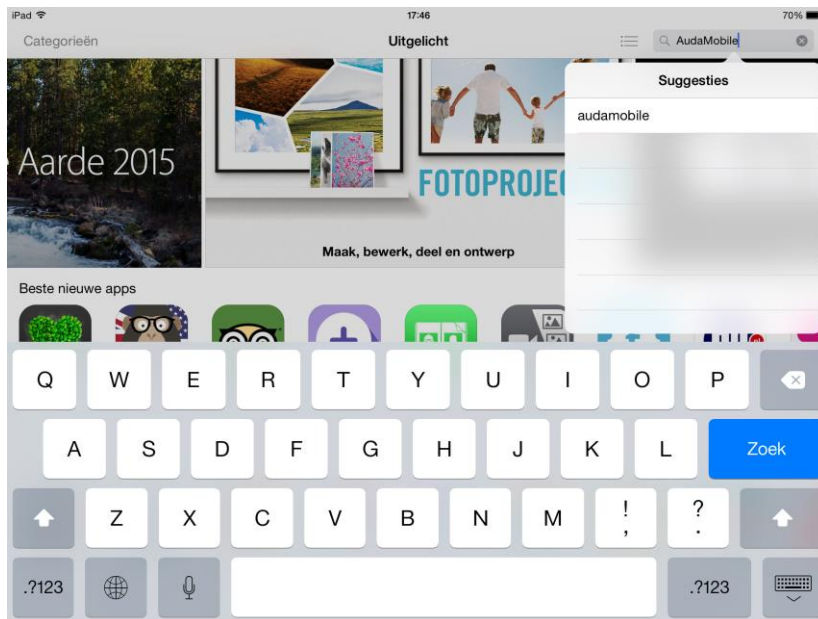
iPad
17:46
70%
Categorieën
Uitgelicht
AudaMobile
Suggesties
audamobile
Aarde 2015
FOTOPROJE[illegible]
Maak, bewerk, deel en ontwerp
Beste nieuwe apps
Q W E R T Y U I O P
A S D F G H J K L
Zoek
Z X C V B N M ! , ? .
.?123
.?123